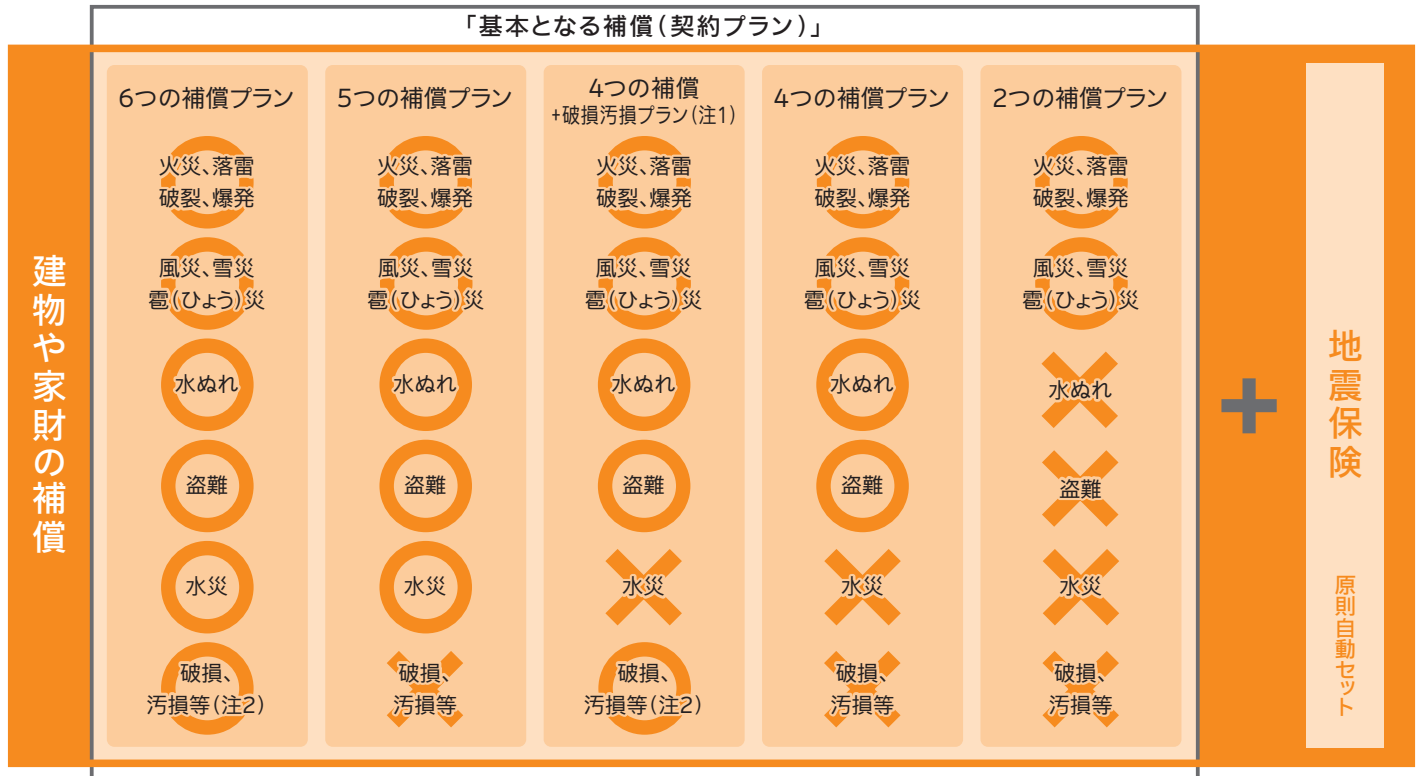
「基本となる補償（契約プラン）」

建物や家財の補償

| 6つの補償プラン | 5つの補償プラン | 4つの補償 +破損汚損プラン（注1） | 4つの補償プラン | 2つの補償プラン |
|---|---|---|---|---|
| 火災、落雷 破裂、爆発 | 火災、落雷 破裂、爆発 | 火災、落雷 破裂、爆発 | 火災、落雷 破裂、爆発 | 火災、落雷 破裂、爆発 |
| 風災、雪災 雹（ひょう）災 | 風災、雪災 雹（ひょう）災 | 風災、雪災 雹（ひょう）災 | 風災、雪災 雹（ひょう）災 | 風災、雪災 雹（ひょう）災 |
| 水ぬれ | 水ぬれ | 水ぬれ | 水ぬれ | 水ぬれ |
| 盗難 | 盗難 | 盗難 | 盗難 | 盗難 |
| 水災 | 水災 | 水災 | 水災 | 水災 |
| 破損、汚損等（注2） | 破損、汚損等 | 破損、汚損等（注2） | 破損、汚損等 | 破損、汚損等 |

+

地震保険

原則自動セット